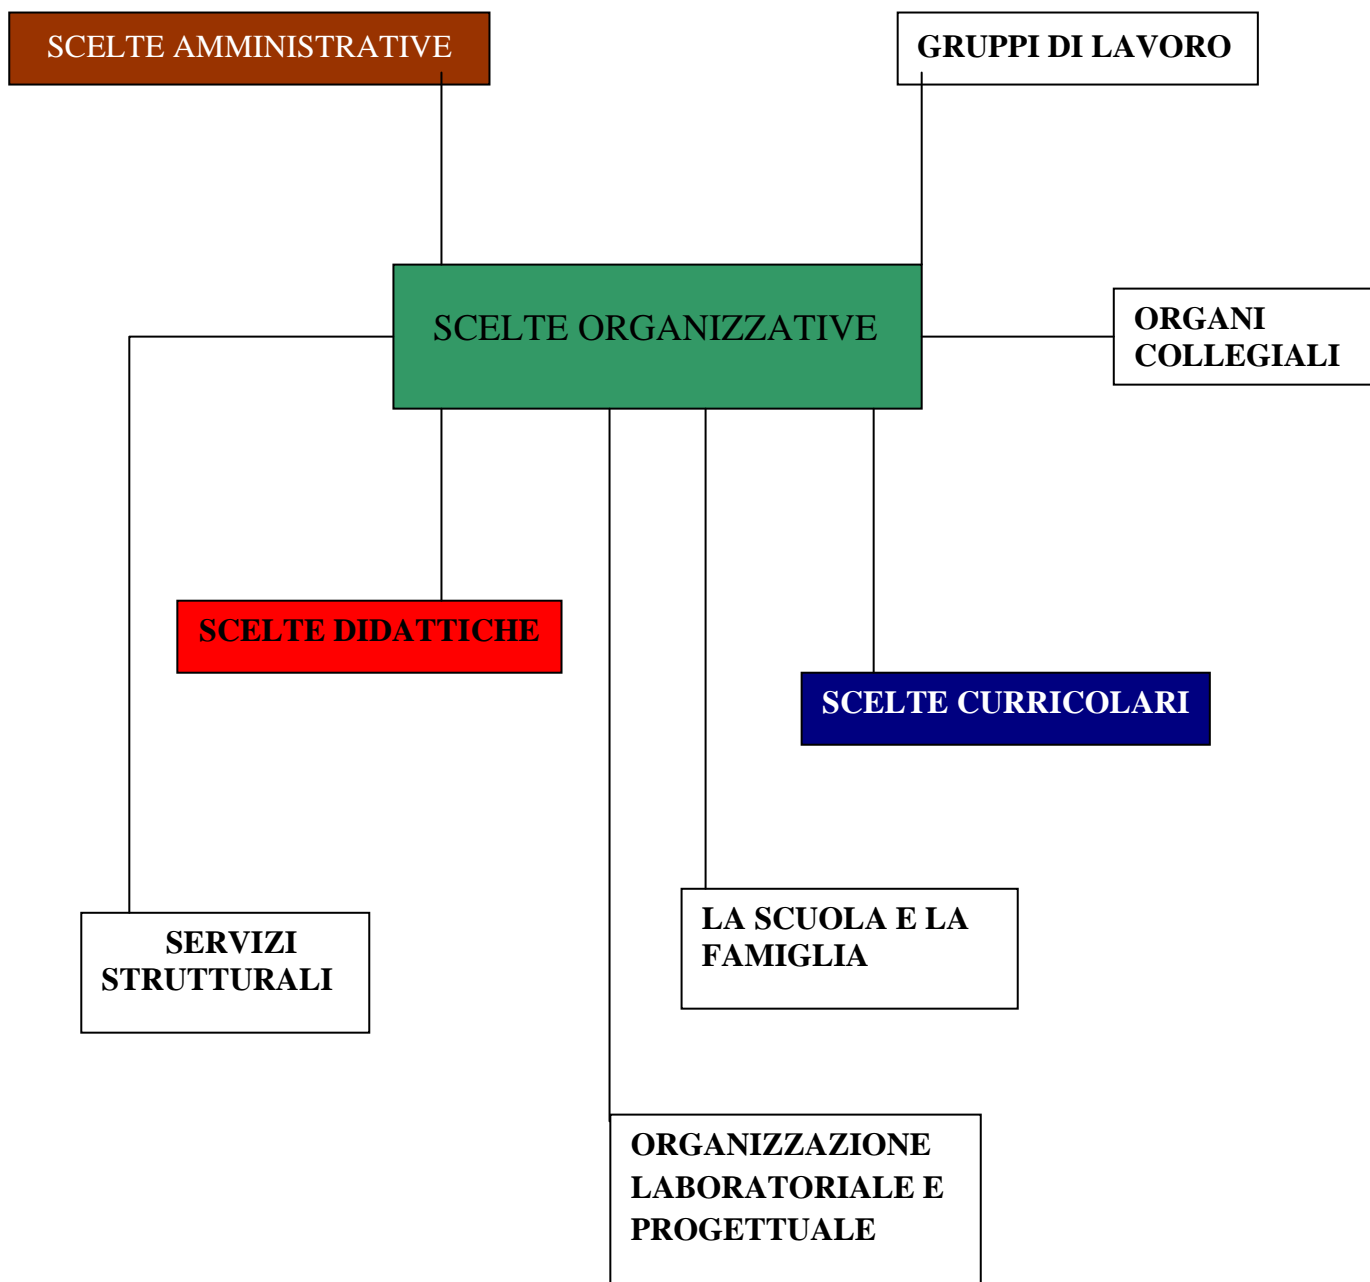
SCELTE AMMINISTRATIVE

GRUPPI DI LAVORO

SCELTE ORGANIZZATIVE

ORGANI COLLEGIALI

SCELTE DIDATTICHE

SCELTE CURRICOLARI

SERVIZI STRUTTURALI

LA SCUOLA E LA FAMIGLIA

ORGANIZZAZIONE LABORATORIALE E PROGETTUALE